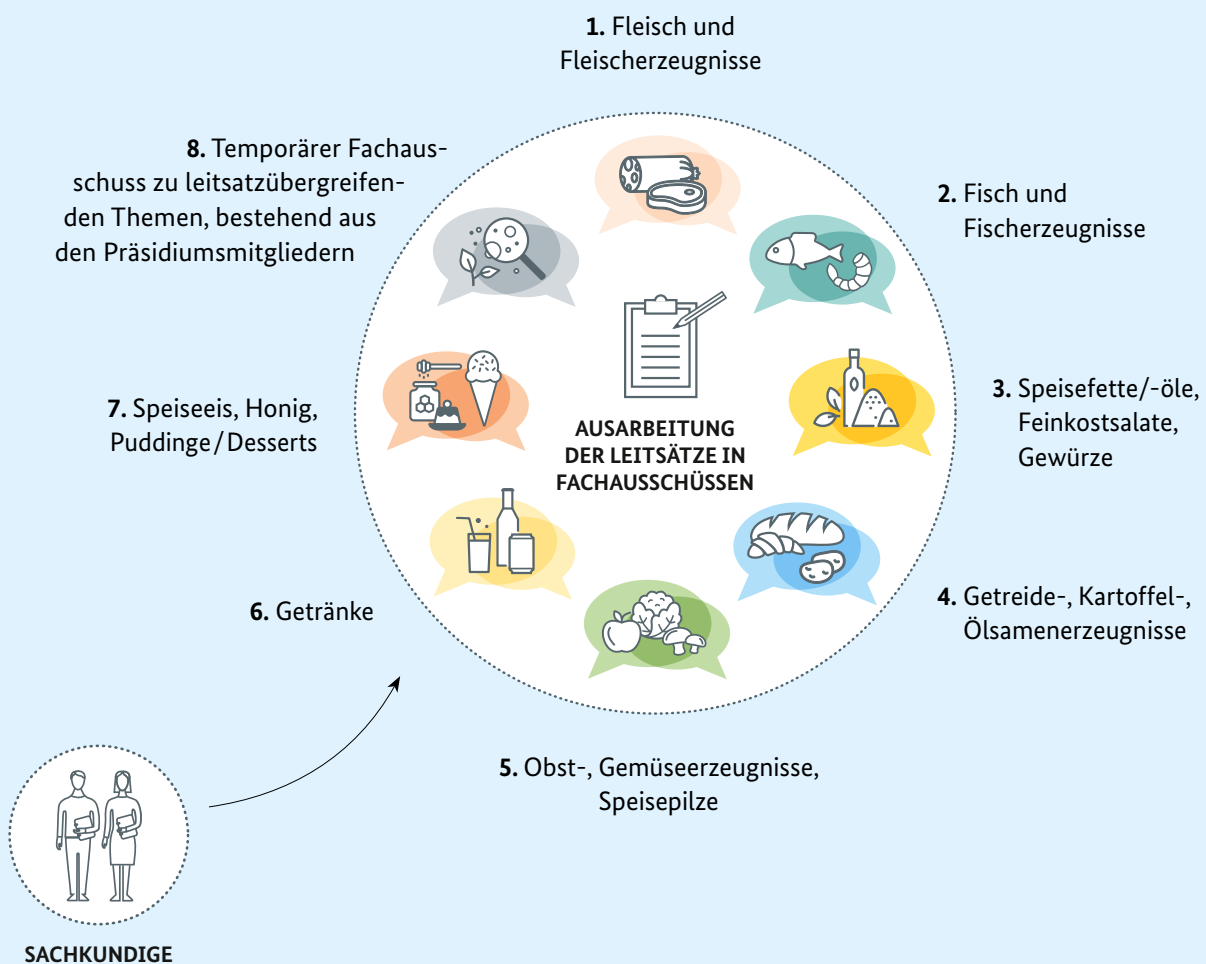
**1.** Fleisch und Fleischerzeugnisse

**8.** Temporärer Fachausschuss zu leitsatzübergreifenden Themen, bestehend aus den Präsidiumsmitgliedern

**2.** Fisch und Fischerzeugnisse

**3.** Speisefette/-öle, Feinkostsalate, Gewürze

**7.** Speiseeis, Honig, Puddinge / Desserts

**AUSARBEITUNG DER LEITSÄTZE IN FACHAUSSCHÜSSEN**

**6.** Getränke

**4.** Getreide-, Kartoffel-, Ölsamenerzeugnisse

**5.** Obst-, Gemüseerzeugnisse, Speisepilze

**SACHKUNDIGE**